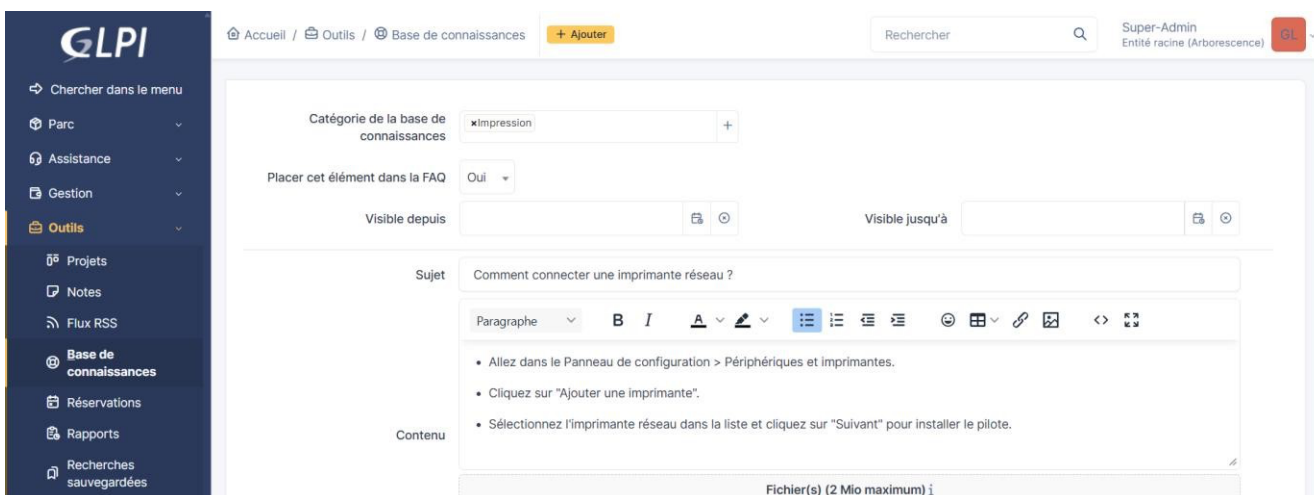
GLPI

Chercher dans le menu
Parc
Assistance
Gestion
Outils
Projets
Notes
Flux RSS
Base de connaissances
Réservations
Rapports
Recherches sauvegardées

Accueil / Outils / Base de connaissances + Ajouter

Rechercher

Super-Admin
Entité racine (Arborescence)
GL

Catégorie de la base de connaissances ×Impression +

Placer cet élément dans la FAQ Oui

Visible depuis

Visible jusqu'à

Sujet Comment connecter une imprimante réseau ?

Paragraphe B I A

Contenu

• Allez dans le Panneau de configuration > Périphériques et imprimantes.

• Cliquez sur "Ajouter une imprimante".

• Sélectionnez l'imprimante réseau dans la liste et cliquez sur "Suivant" pour installer le pilote.

Fichier(s) (2 Mio maximum) i